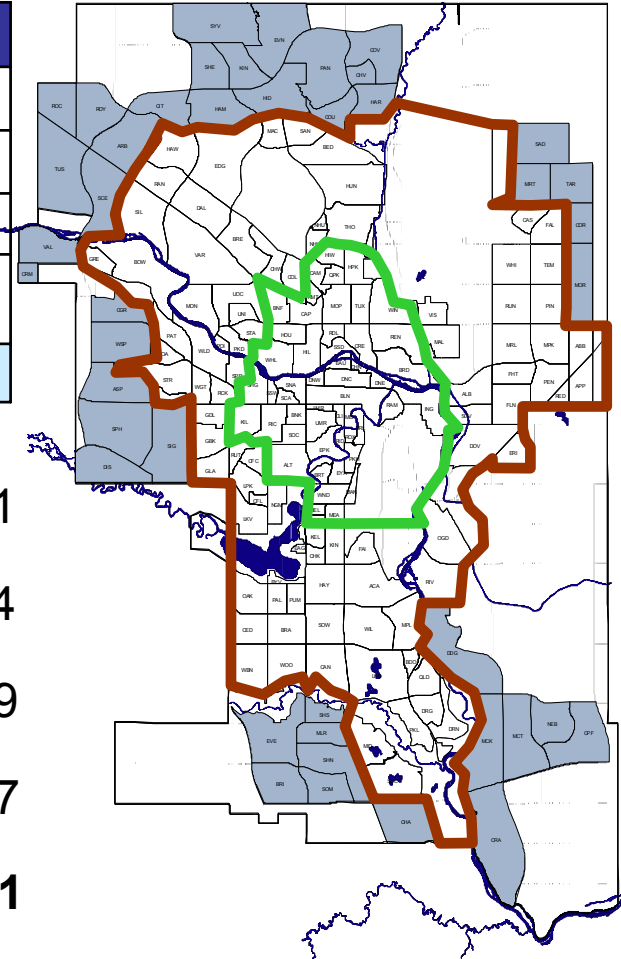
1

4

9

7

1

SYV EVN SHE KIN PAN COV CHV ROC RDY CIT HAM HID COU HAR ARB HAW MAC SAN BED SAO TUS SCE EDG RAN DAL HUN MRT TAR SIL CAS FAL COR VAL GRE BOW VAR BRE THO HIW NPK CRM WHI TEM MOR CHW GDL CAM GPK RUN PIN MON UOC UNI BNF CAP MOP TUX WIN VIS OGR STA HOU PAT RDL REN MAL WSP PKD WHL HIL CRE MRL NPK ABB WLD STR SPR SNA DNC DNE BRD FHT PEN APP ASP WGT RCK RIC BLN RAM ING ALB GOL SNK UMR FLN RED SPH GBK SOC SIG KIL ALT EPK DOV BRI DIS GLA RUT CFC WND LPK SKV KEL MEA CHK KIN FAI OGD HAY ACA RIV OAK PAL PUM CED BRA SOW WIL MPL DDG WBN WOO CAN QLD SHS DRG NEB GPF EVE MLR DRN MCK MCT SHN BRI SOM CHA CRA